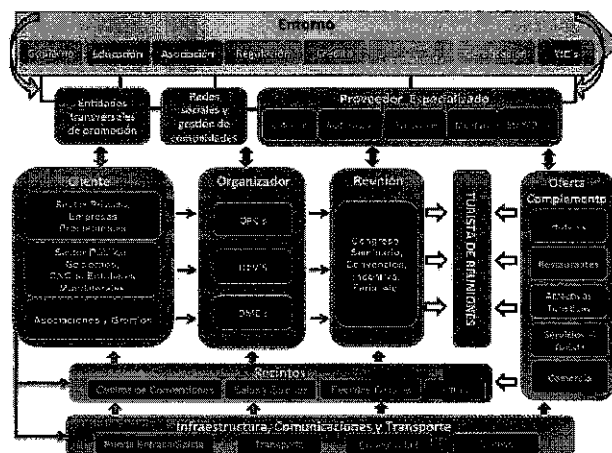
Entorno

Gobierno | Educación | Asociación | Regulación | Crédito | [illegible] | Medios | TIC's

Entidades transversales de promoción

Redes sociales y gestión de comunidades

Proveedor Especializado

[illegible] | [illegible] | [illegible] | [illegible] | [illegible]

Cliente

Sector Privado: Empresas, Proveedores

Sector Público: Gobiernos, ONG's, Entidades Multilaterales

Asociaciones y Gremios

Organizador

OPC's

DDVS

DMC's

Reunión

Congreso, Seminario, Convención, Incentivo, Feria, etc.

TURISTA DE REUNIONES

Oferta Complemento

Hoteles

Restaurantes

Atractivos Turísticos

Servicios Turísticos

Comercio

Recintos

Centros de Convenciones | Salas y Salones | Recintos Feriales | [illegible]

Infraestructura, Comunicaciones y Transporte

Planta Extrahotelera | Transporte | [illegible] | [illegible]